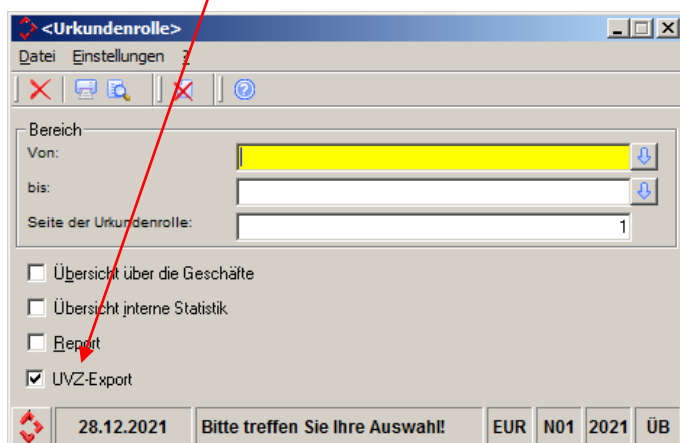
<Urkundenrolle>

Datei Einstellungen ?

Bereich
Von:
bis:
Seite der Urkundenrolle: 1

Übersicht über die Geschäfte
Übersicht interne Statistik
Report
UVZ-Export

28.12.2021 | Bitte treffen Sie Ihre Auswahl! | EUR | N01 | 2021 | ÜB